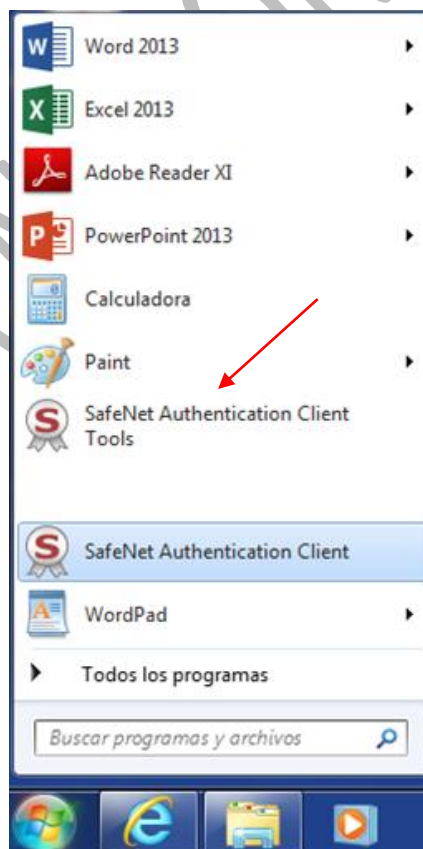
Word 2013

Excel 2013

Adobe Reader XI

PowerPoint 2013

Calculadora

Paint

SafeNet Authentication Client Tools

SafeNet Authentication Client

WordPad

Todos los programas

Buscar programas y archivos